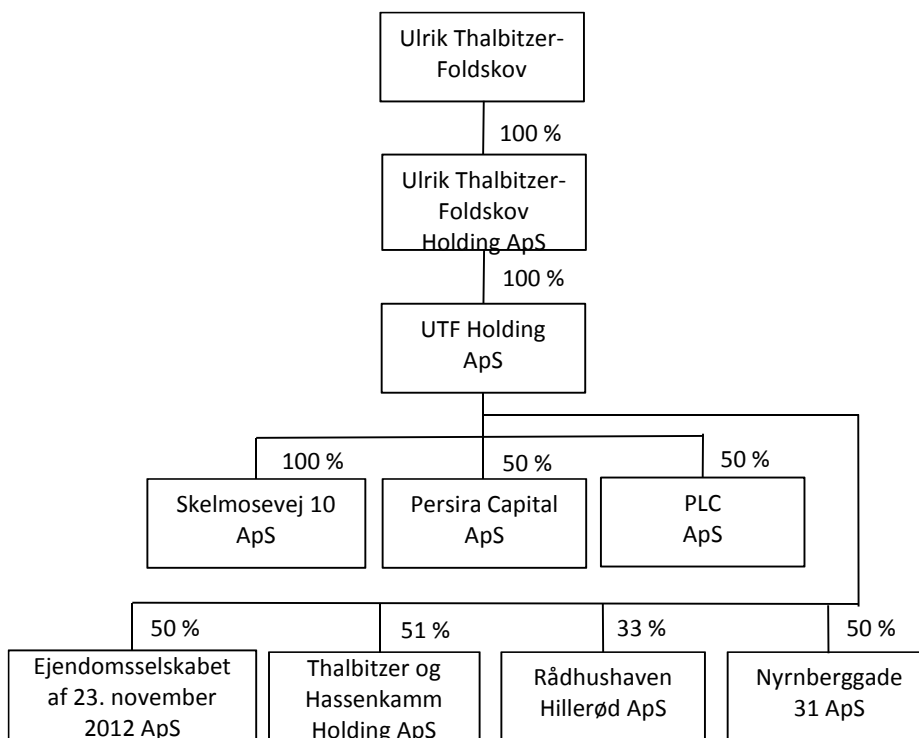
Ulrik Thalbitzer-Foldskov

100 %

Ulrik Thalbitzer-Foldskov Holding ApS

100 %

UTF Holding ApS

100 %

Skelmosevej 10 ApS

50 %

Persira Capital ApS

50 %

PLC ApS

50 %

Ejendomsselskabet af 23. november 2012 ApS

51 %

Thalbitzer og Hassenkamm Holding ApS

33 %

Rådhushaven Hillerød ApS

50 %

Nyrnberggade 31 ApS